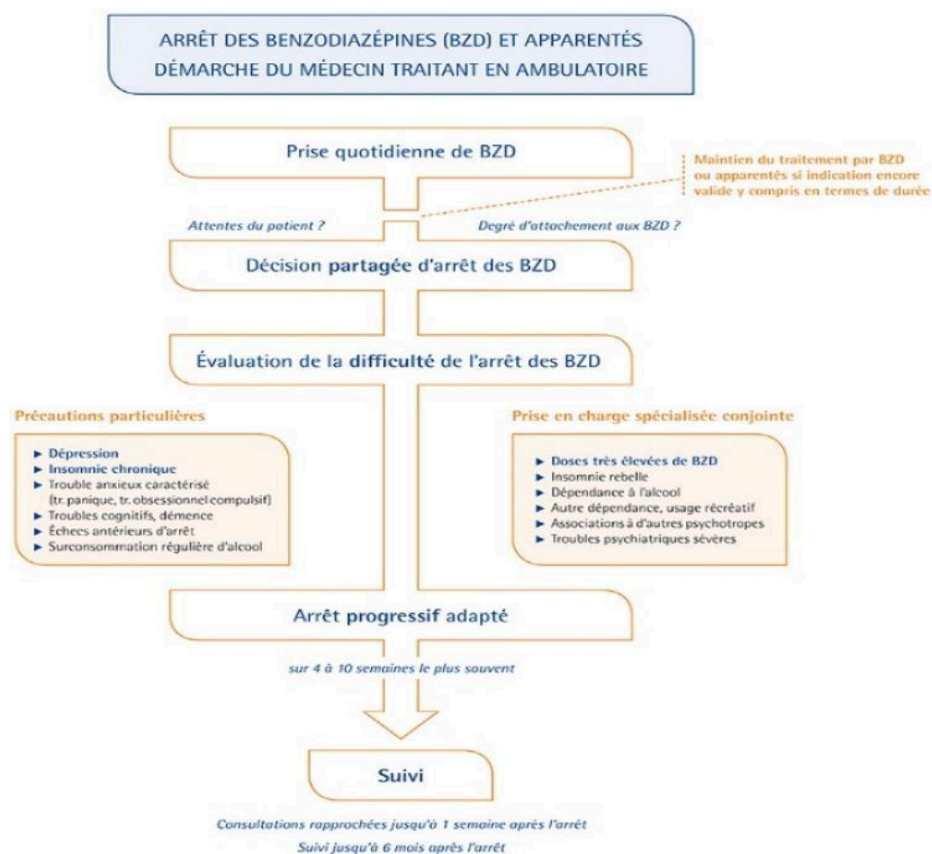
ARRÊT DES BENZODIAZÉPINES (BZD) ET APPARENTÉS
DÉMARCHE DU MÉDECIN TRAITANT EN AMBULATOIRE

Prise quotidienne de BZD

Maintien du traitement par BZD ou apparentés si indication encore valide y compris en termes de durée

Attentes du patient ?

Degré d'attachement aux BZD ?

Décision partagée d'arrêt des BZD

Évaluation de la difficulté de l'arrêt des BZD

Précautions particulières

► Dépression
► Insomnie chronique
► Trouble anxieux caractérisé (tr. panique, tr. obsessionnel compulsif)
► Troubles cognitifs, démence
► Échecs antérieurs d'arrêt
► Surconsommation régulière d'alcool

Prise en charge spécialisée conjointe

► Doses très élevées de BZD
► Insomnie rebelle
► Dépendance à l'alcool
► Autre dépendance, usage récréatif
► Associations à d'autres psychotropes
► Troubles psychiatriques sévères

Arrêt progressif adapté

sur 4 à 10 semaines le plus souvent

Suivi

Consultations rapprochées jusqu'à 1 semaine après l'arrêt
Suivi jusqu'à 6 mois après l'arrêt